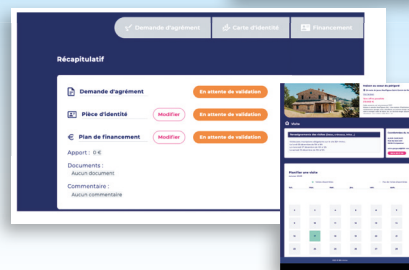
Demande d'agrément

Carte d'identité

Financement

Récapitulatif

Demande d'agrément

En attente de validation

Pièce d'identité

Modifier

En attente de validation

Plan de financement

Modifier

En attente de validation

Apport : 0 €

Documents :
Aucun document

Commentaire :
Aucun commentaire

Visite

Planifier une visite

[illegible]